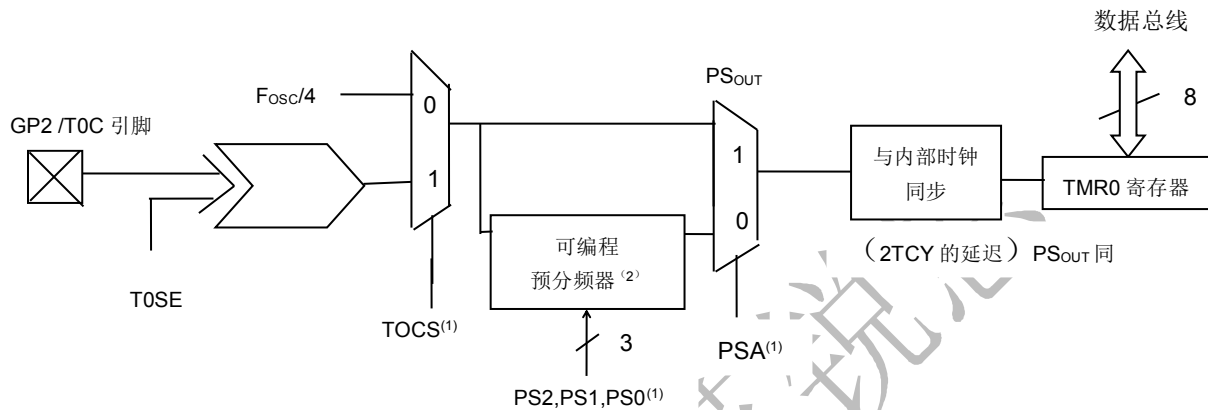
数据总线

8

$F_{OSC}/4$

0

1

$PS_{OUT}$

1

0

GP2 /T0C 引脚

与内部时钟同步

TMR0 寄存器

可编程
预分频器$^{(2)}$

（2TCY 的延迟） $PS_{OUT}$ 同

T0SE

TOCS$^{(1)}$

3

PSA$^{(1)}$

PS2,PS1,PS0$^{(1)}$